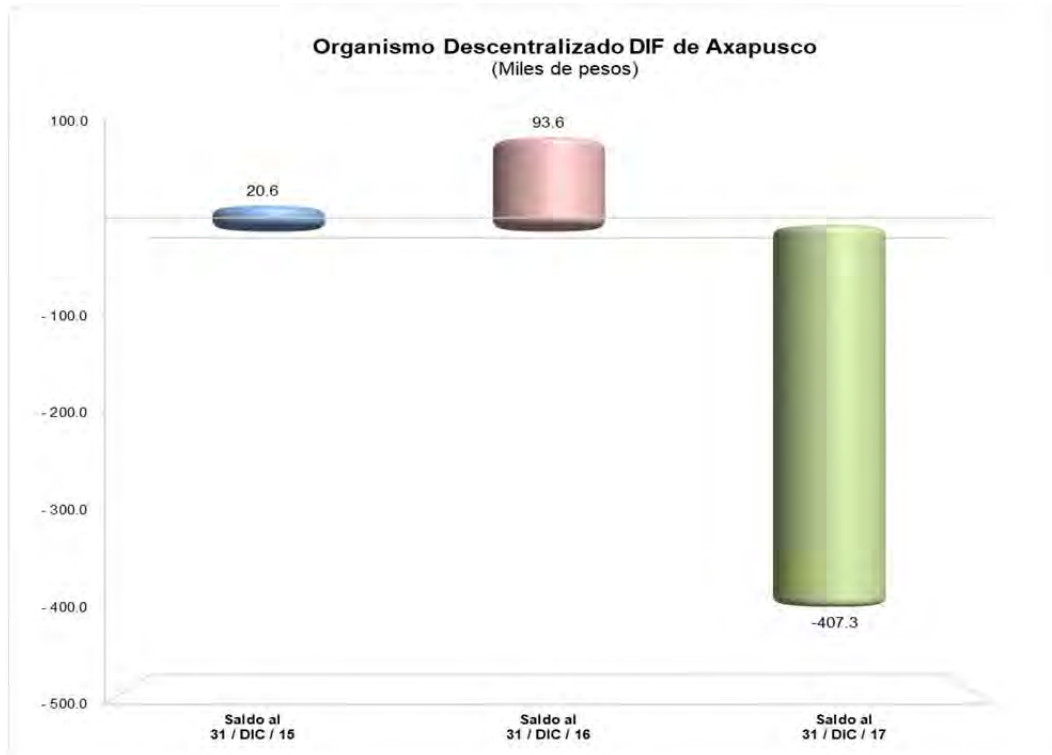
Organismo Descentralizado DIF de Axapusco
(Miles de pesos)

100.0

- 100.0

- 200.0

- 300.0

- 400.0

- 500.0

20.6

93.6

-407.3

Saldo al
31 / DIC / 15

Saldo al
31 / DIC / 16

Saldo al
31 / DIC / 17